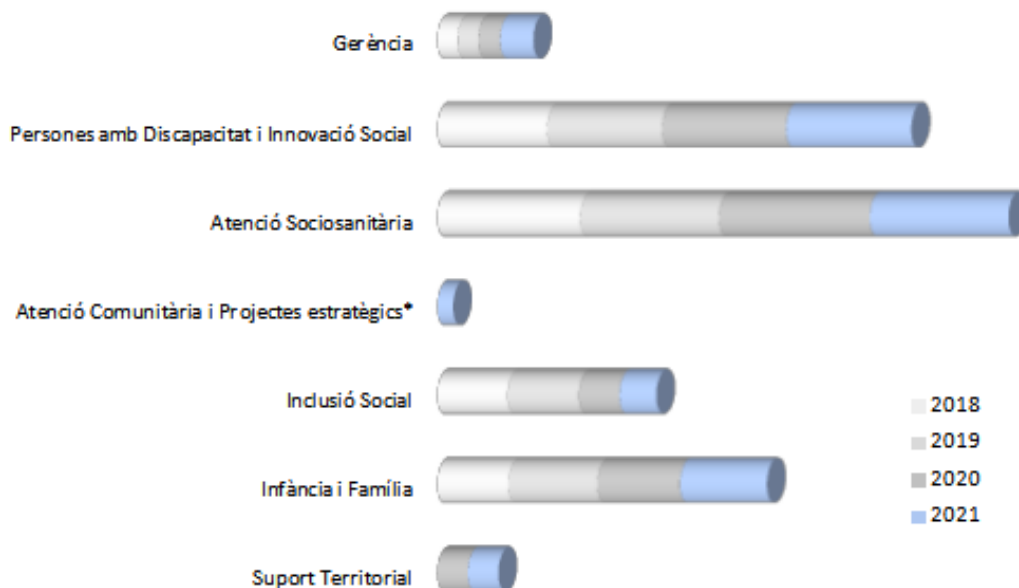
Gerència

Persones amb Discapacitat i Innovació Social

Atenció Sociosanitària

Atenció Comunitària i Projectes estratègics*

Inclusió Social

Infància i Família

Suport Territorial

2018
2019
2020
2021